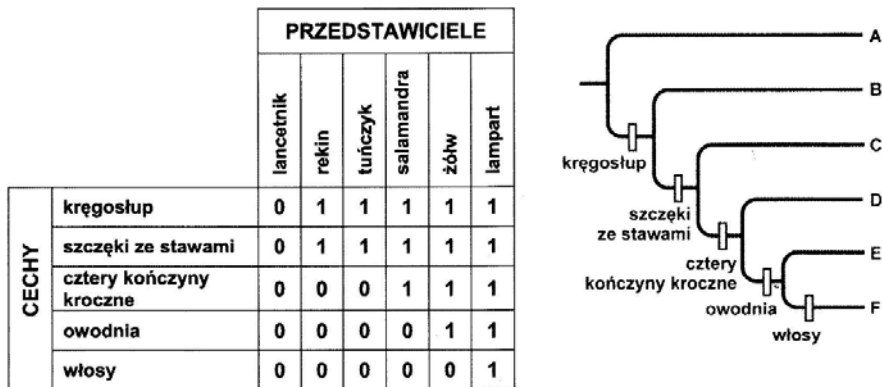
| | | PRZEDSTAWICIELE | | | | | |
|---|---|---|---|---|---|---|---|
| | | lancetnik | rekin | tuńczyk | salamandra | żółw | lampart |
| CECHY | kręgosłup | 0 | 1 | 1 | 1 | 1 | 1 |
| | szczęki ze stawami | 0 | 1 | 1 | 1 | 1 | 1 |
| | cztery kończyny kroczne | 0 | 0 | 0 | 1 | 1 | 1 |
| | owodnia | 0 | 0 | 0 | 0 | 1 | 1 |
| | włosy | 0 | 0 | 0 | 0 | 0 | 1 |

A
B
C
D
E
F
kręgosłup
szczęki ze stawami
cztery kończyny kroczne
owodnia
włosy